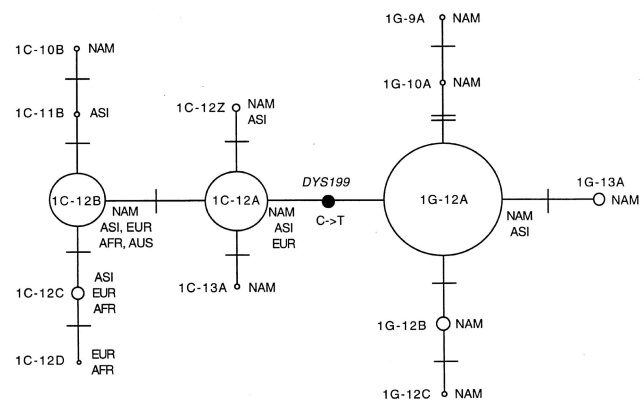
1C-10B NAM

1C-11B ASI

1C-12B

NAM ASI, EUR AFR, AUS

1C-12C ASI EUR AFR

1C-12D EUR AFR

1C-12Z NAM ASI

1C-12A

NAM ASI EUR

1C-13A NAM

DYS199

C->T

1G-9A NAM

1G-10A NAM

1G-12A

NAM ASI

1G-13A NAM

1G-12B NAM

1G-12C NAM